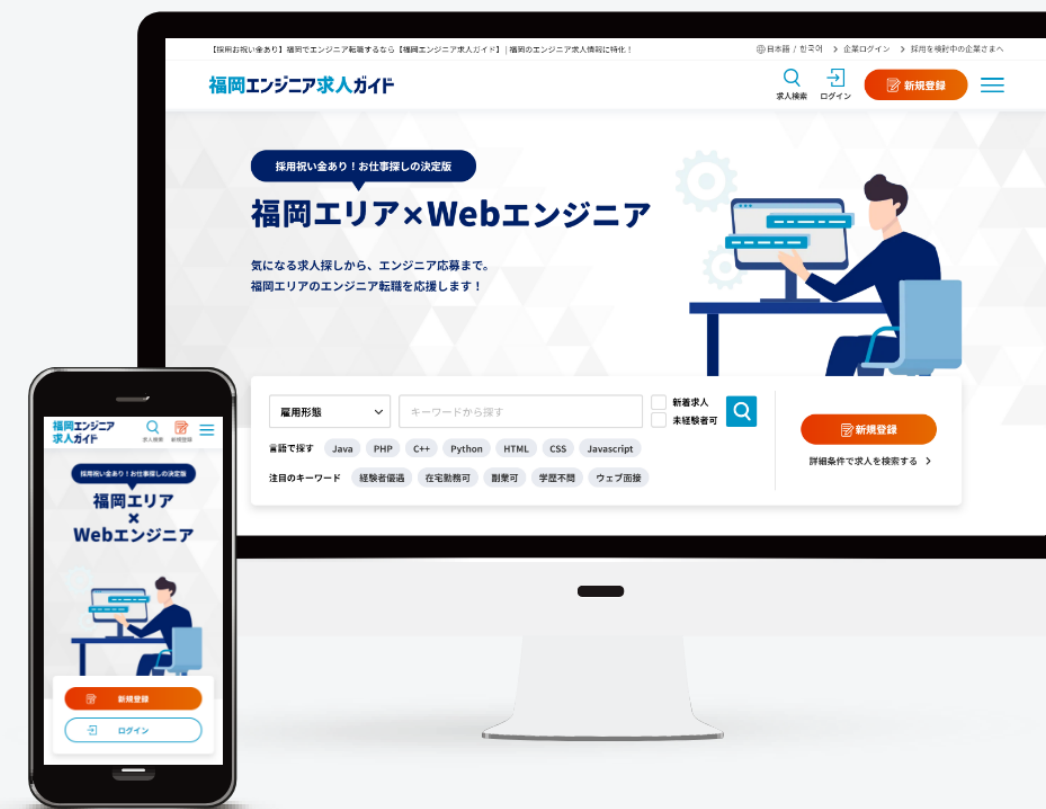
【採用お祝い金あり】福岡でエンジニア転職するなら【福岡エンジニア求人ガイド】| 福岡のエンジニア求人情報に特化！

日本語 / 한국어 > 企業ログイン > 採用を検討中の企業さまへ

福岡エンジニア求人ガイド

求人検索 ログイン 新規登録

採用祝い金あり！お仕事探しの決定版

福岡エリア×Webエンジニア

気になる求人探しから、エンジニア応募まで。
福岡エリアのエンジニア転職を応援します！

雇用形態

キーワードから探す

新着求人

未経験者可

言語で探す Java PHP C++ Python HTML CSS Javascript

注目のキーワード 経験者優遇 在宅勤務可 副業可 学歴不問 ウェブ面接

新規登録

詳細条件で求人を検索する >

福岡エンジニア求人ガイド

求人検索 新規登録

採用祝い金あり！お仕事探しの決定版

福岡エリア
×
Webエンジニア

新規登録

ログイン